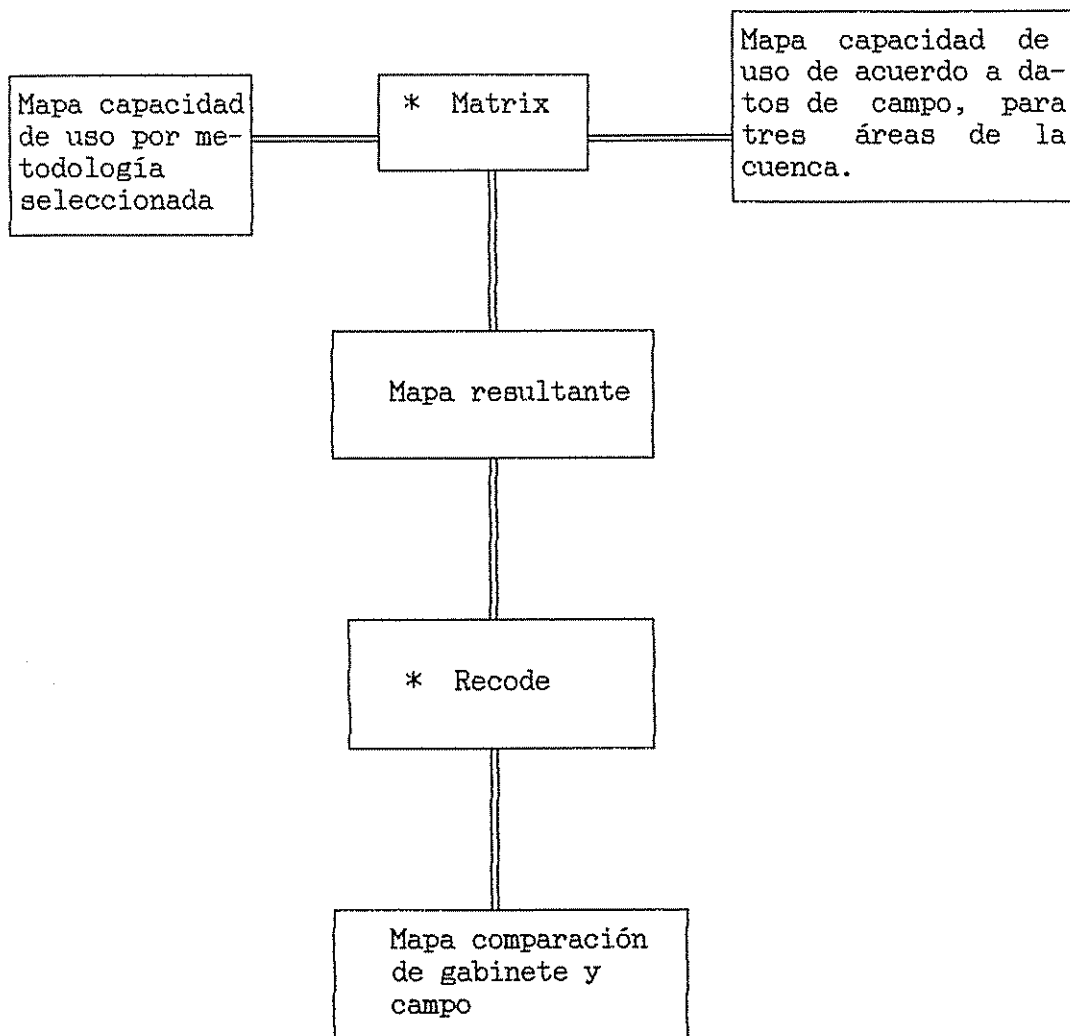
Mapa capacidad de uso por metodología seleccionada

* Matrix

Mapa capacidad de uso de acuerdo a datos de campo, para tres áreas de la cuenca.

Mapa resultante

* Recode

Mapa comparación de gabinete y campo